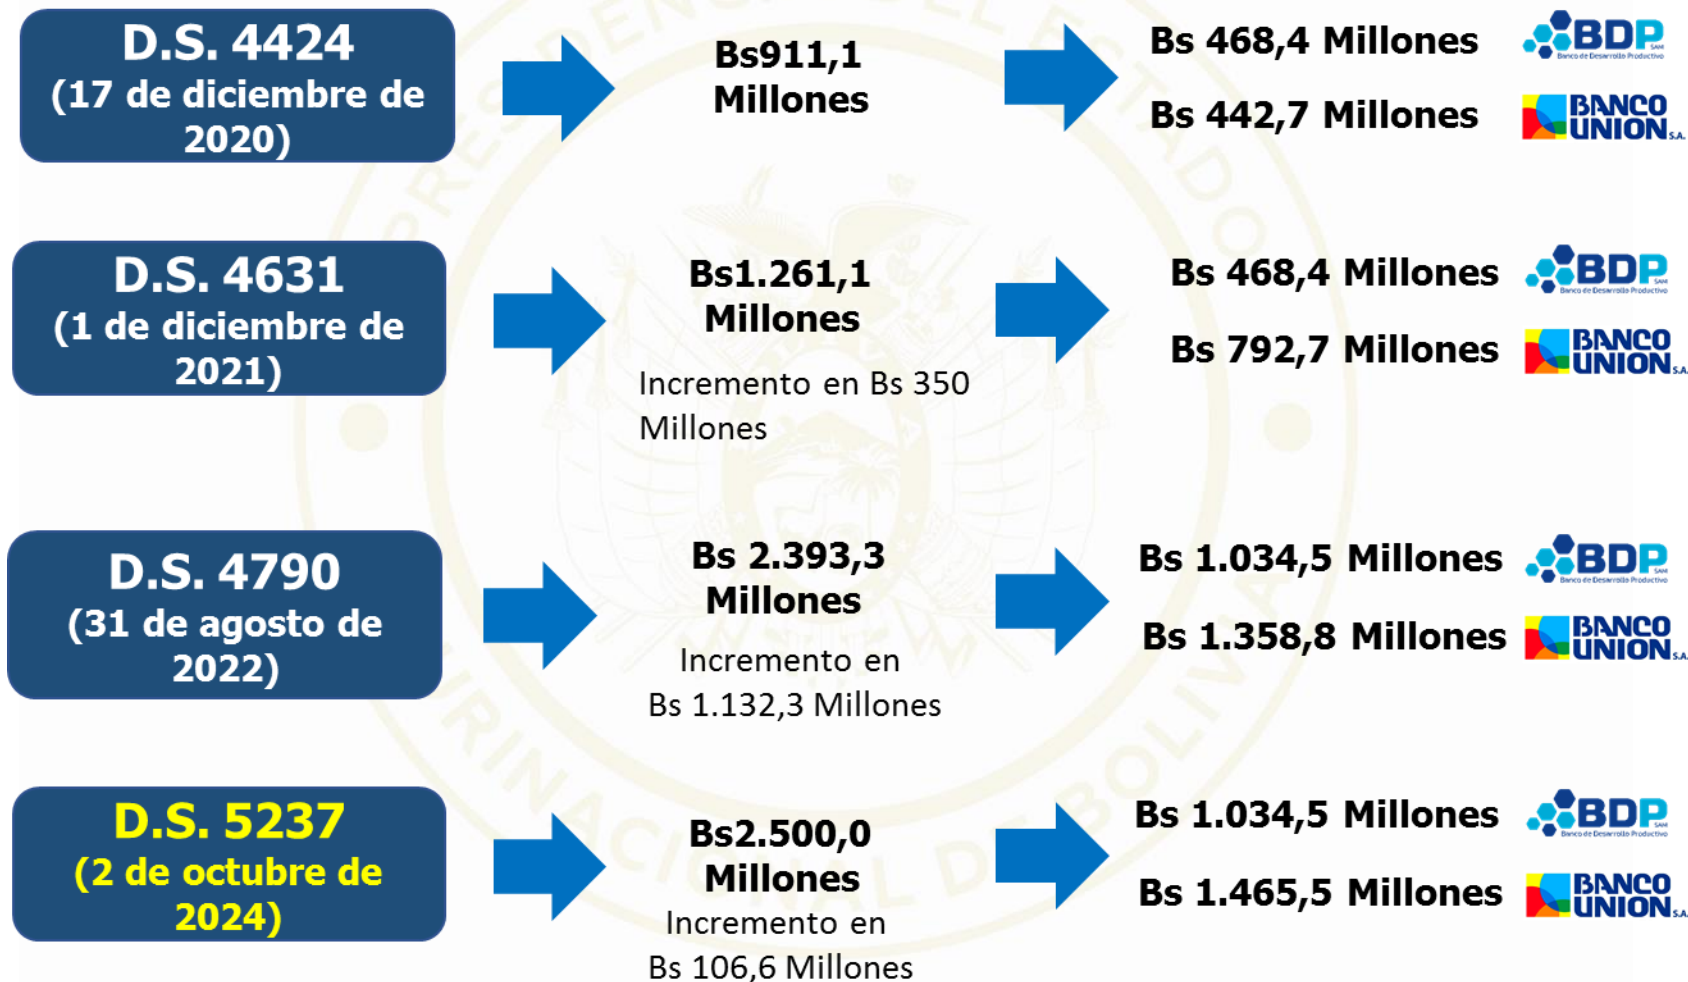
D.S. 4424
(17 de diciembre de 2020)

Bs911,1 Millones

Bs 468,4 Millones

BDP SAM Banco de Desarrollo Productivo

Bs 442,7 Millones

BANCO UNION S.A.

D.S. 4631
(1 de diciembre de 2021)

Bs1.261,1 Millones

Incremento en Bs 350 Millones

Bs 468,4 Millones

BDP SAM Banco de Desarrollo Productivo

Bs 792,7 Millones

BANCO UNION S.A.

D.S. 4790
(31 de agosto de 2022)

Bs 2.393,3 Millones

Incremento en Bs 1.132,3 Millones

Bs 1.034,5 Millones

BDP SAM Banco de Desarrollo Productivo

Bs 1.358,8 Millones

BANCO UNION S.A.

D.S. 5237
(2 de octubre de 2024)

Bs2.500,0 Millones

Incremento en Bs 106,6 Millones

Bs 1.034,5 Millones

BDP SAM Banco de Desarrollo Productivo

Bs 1.465,5 Millones

BANCO UNION S.A.